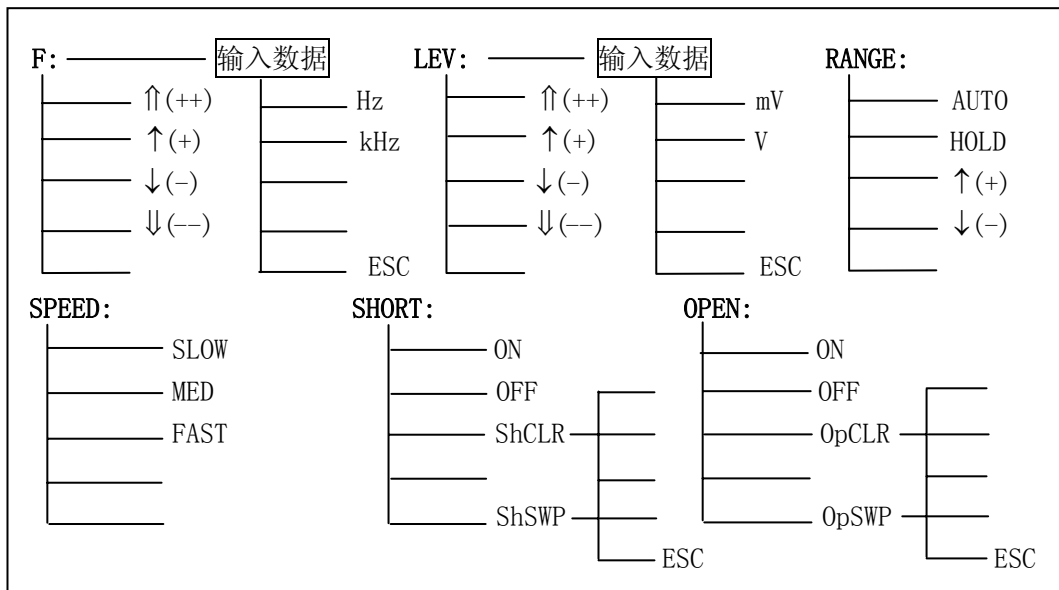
F: 输入数据
⇑(++)
↑(+)
↓(−)
⇓(−−)

Hz
kHz
ESC

LEV: 输入数据
⇑(++)
↑(+)
↓(−)
⇓(−−)

mV
V
ESC

RANGE:
AUTO
HOLD
↑(+)
↓(−)

SPEED:
SLOW
MED
FAST

SHORT:
ON
OFF
ShCLR
ShSWP
ESC

OPEN:
ON
OFF
OpCLR
OpSWP
ESC